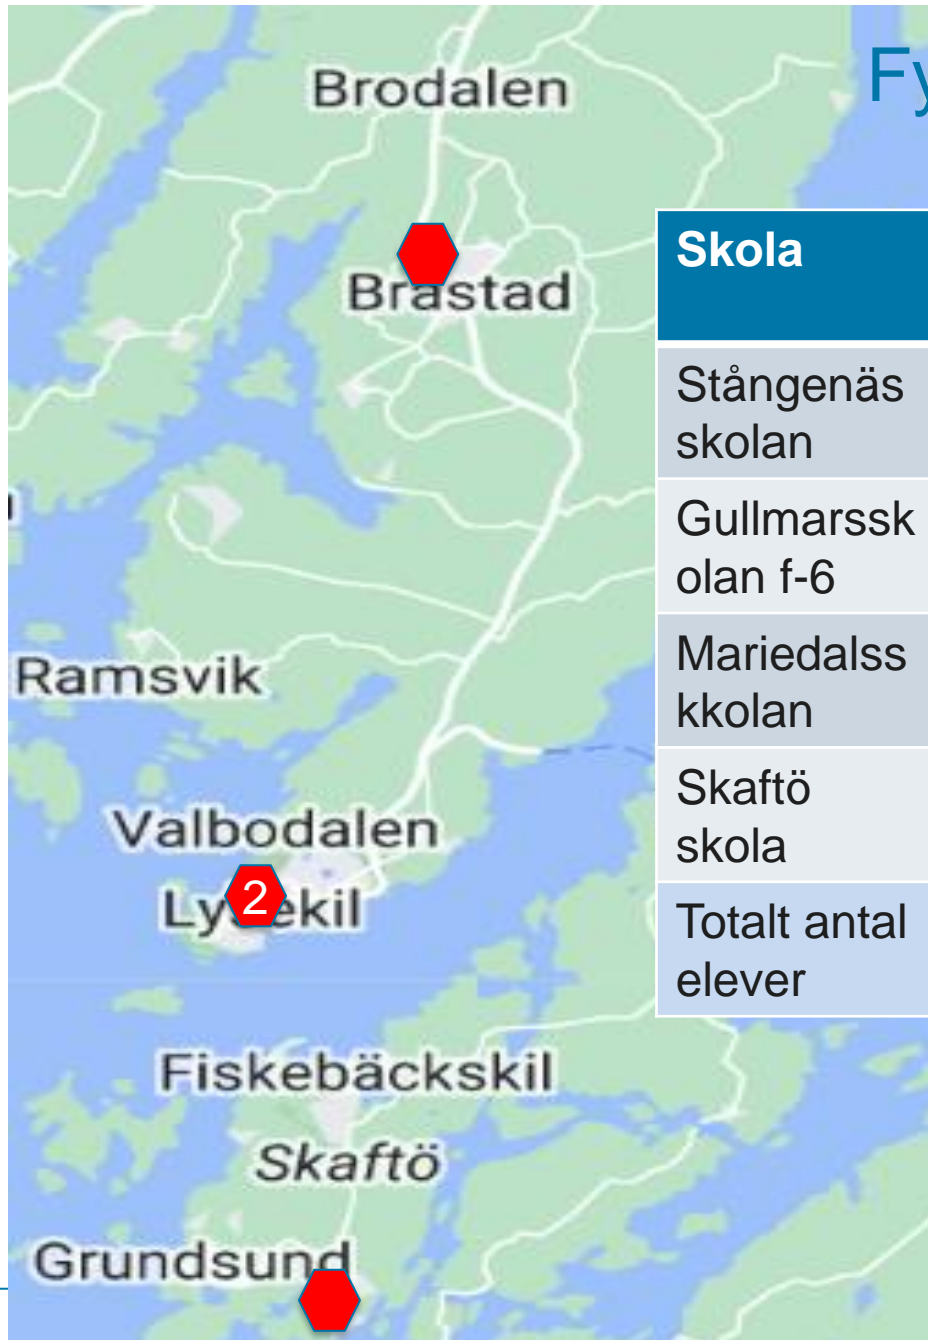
Fy

Brodalen

Brastad

Ramsvik

Valbodalen

2

Ly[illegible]ekil

Fiskebäckskil

Skaftö

Grundsund

| Skola |
|---|
| Stångenäs skolan |
| Gullmarsskolan f-6 |
| Mariedalsskkolan |
| Skaftö skola |
| Totalt antal elever |